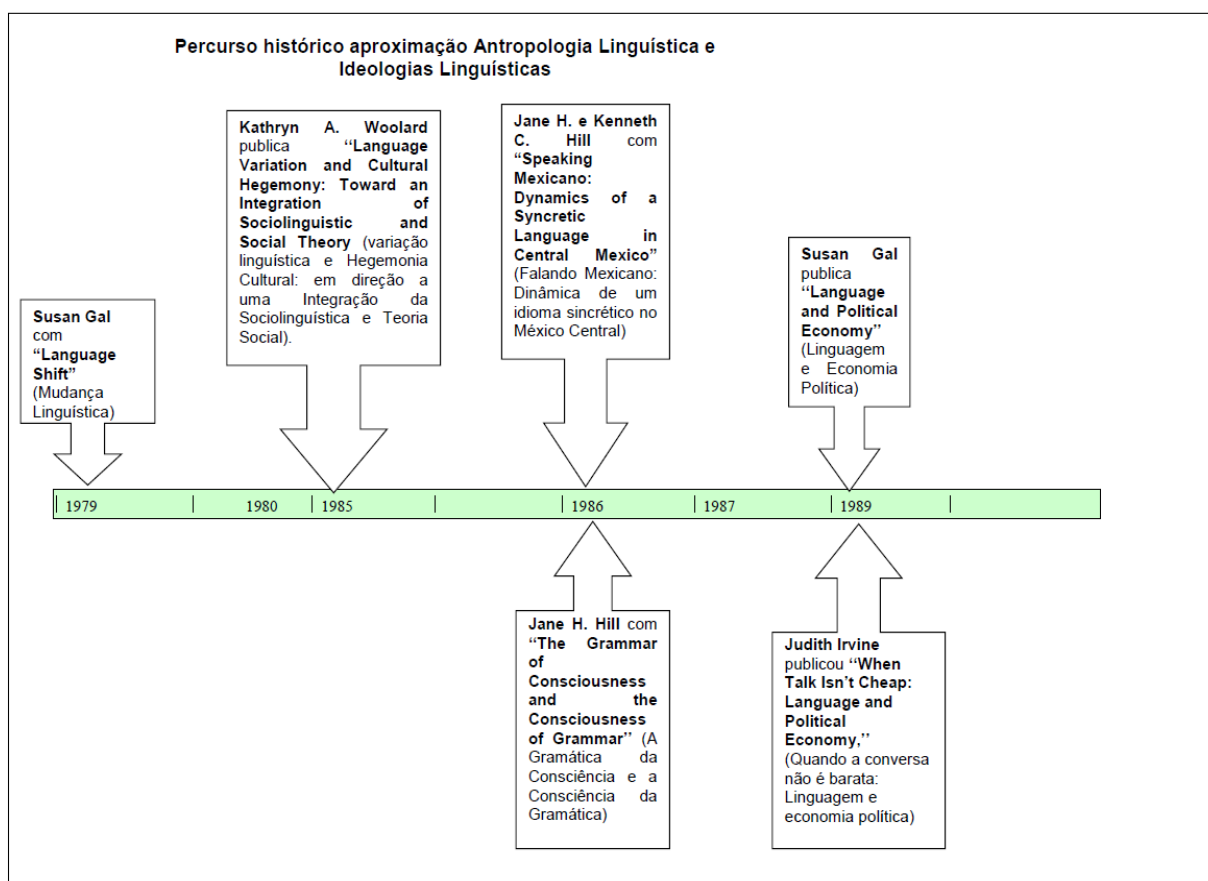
Percurso histórico aproximação Antropologia Linguística e Ideologias Linguísticas

Susan Gal com "Language Shift" (Mudança Linguística)

Kathryn A. Woolard publica "Language Variation and Cultural Hegemony: Toward an Integration of Sociolinguistic and Social Theory (variação linguística e Hegemonia Cultural: em direção a uma Integração da Sociolinguística e Teoria Social).

Jane H. e Kenneth C. Hill com "Speaking Mexicano: Dynamics of a Syncretic Language in Central Mexico" (Falando Mexicano: Dinâmica de um idioma sincrético no México Central)

Susan Gal publica "Language and Political Economy" (Linguagem e Economia Política)

1979 | 1980 | 1985 | 1986 | 1987 | 1989

Jane H. Hill com "The Grammar of Consciousness and the Consciousness of Grammar" (A Gramática da Consciência e a Consciência da Gramática)

Judith Irvine publicou "When Talk Isn't Cheap: Language and Political Economy," (Quando a conversa não é barata: Linguagem e economia política)